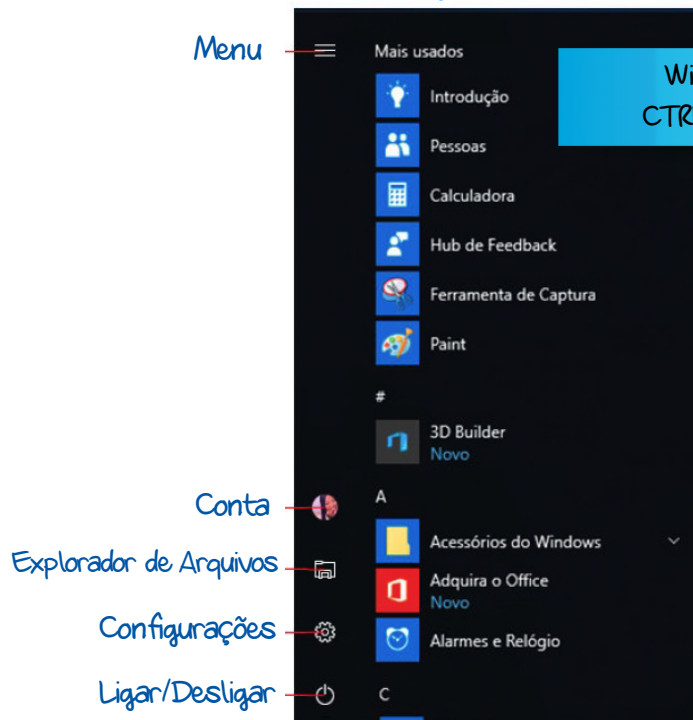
Menu

Conta

Explorador de Arquivos

Configurações

Ligar/Desligar

Mais usados

Wi

CTR

Introdução

Pessoas

Calculadora

Hub de Feedback

Ferramenta de Captura

Paint

#

3D Builder
Novo

A

Acessórios do Windows

Adquira o Office
Novo

Alarmes e Relógio

C